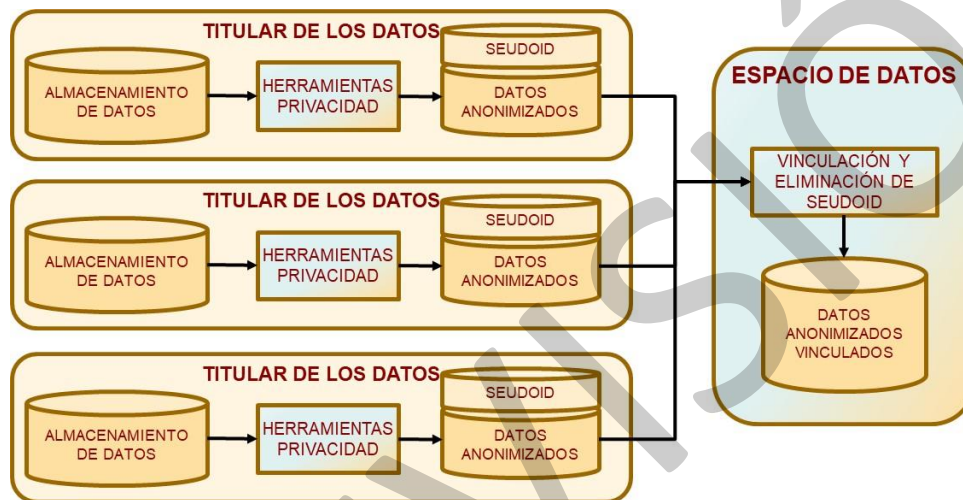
TITULAR DE LOS DATOS

ALMACENAMIENTO DE DATOS

HERRAMIENTAS PRIVACIDAD

SEUDOID

DATOS ANONIMIZADOS

TITULAR DE LOS DATOS

ALMACENAMIENTO DE DATOS

HERRAMIENTAS PRIVACIDAD

SEUDOID

DATOS ANONIMIZADOS

TITULAR DE LOS DATOS

ALMACENAMIENTO DE DATOS

HERRAMIENTAS PRIVACIDAD

SEUDOID

DATOS ANONIMIZADOS

ESPACIO DE DATOS

VINCULACIÓN Y ELIMINACIÓN DE SEUDOID

DATOS ANONIMIZADOS VINCULADOS